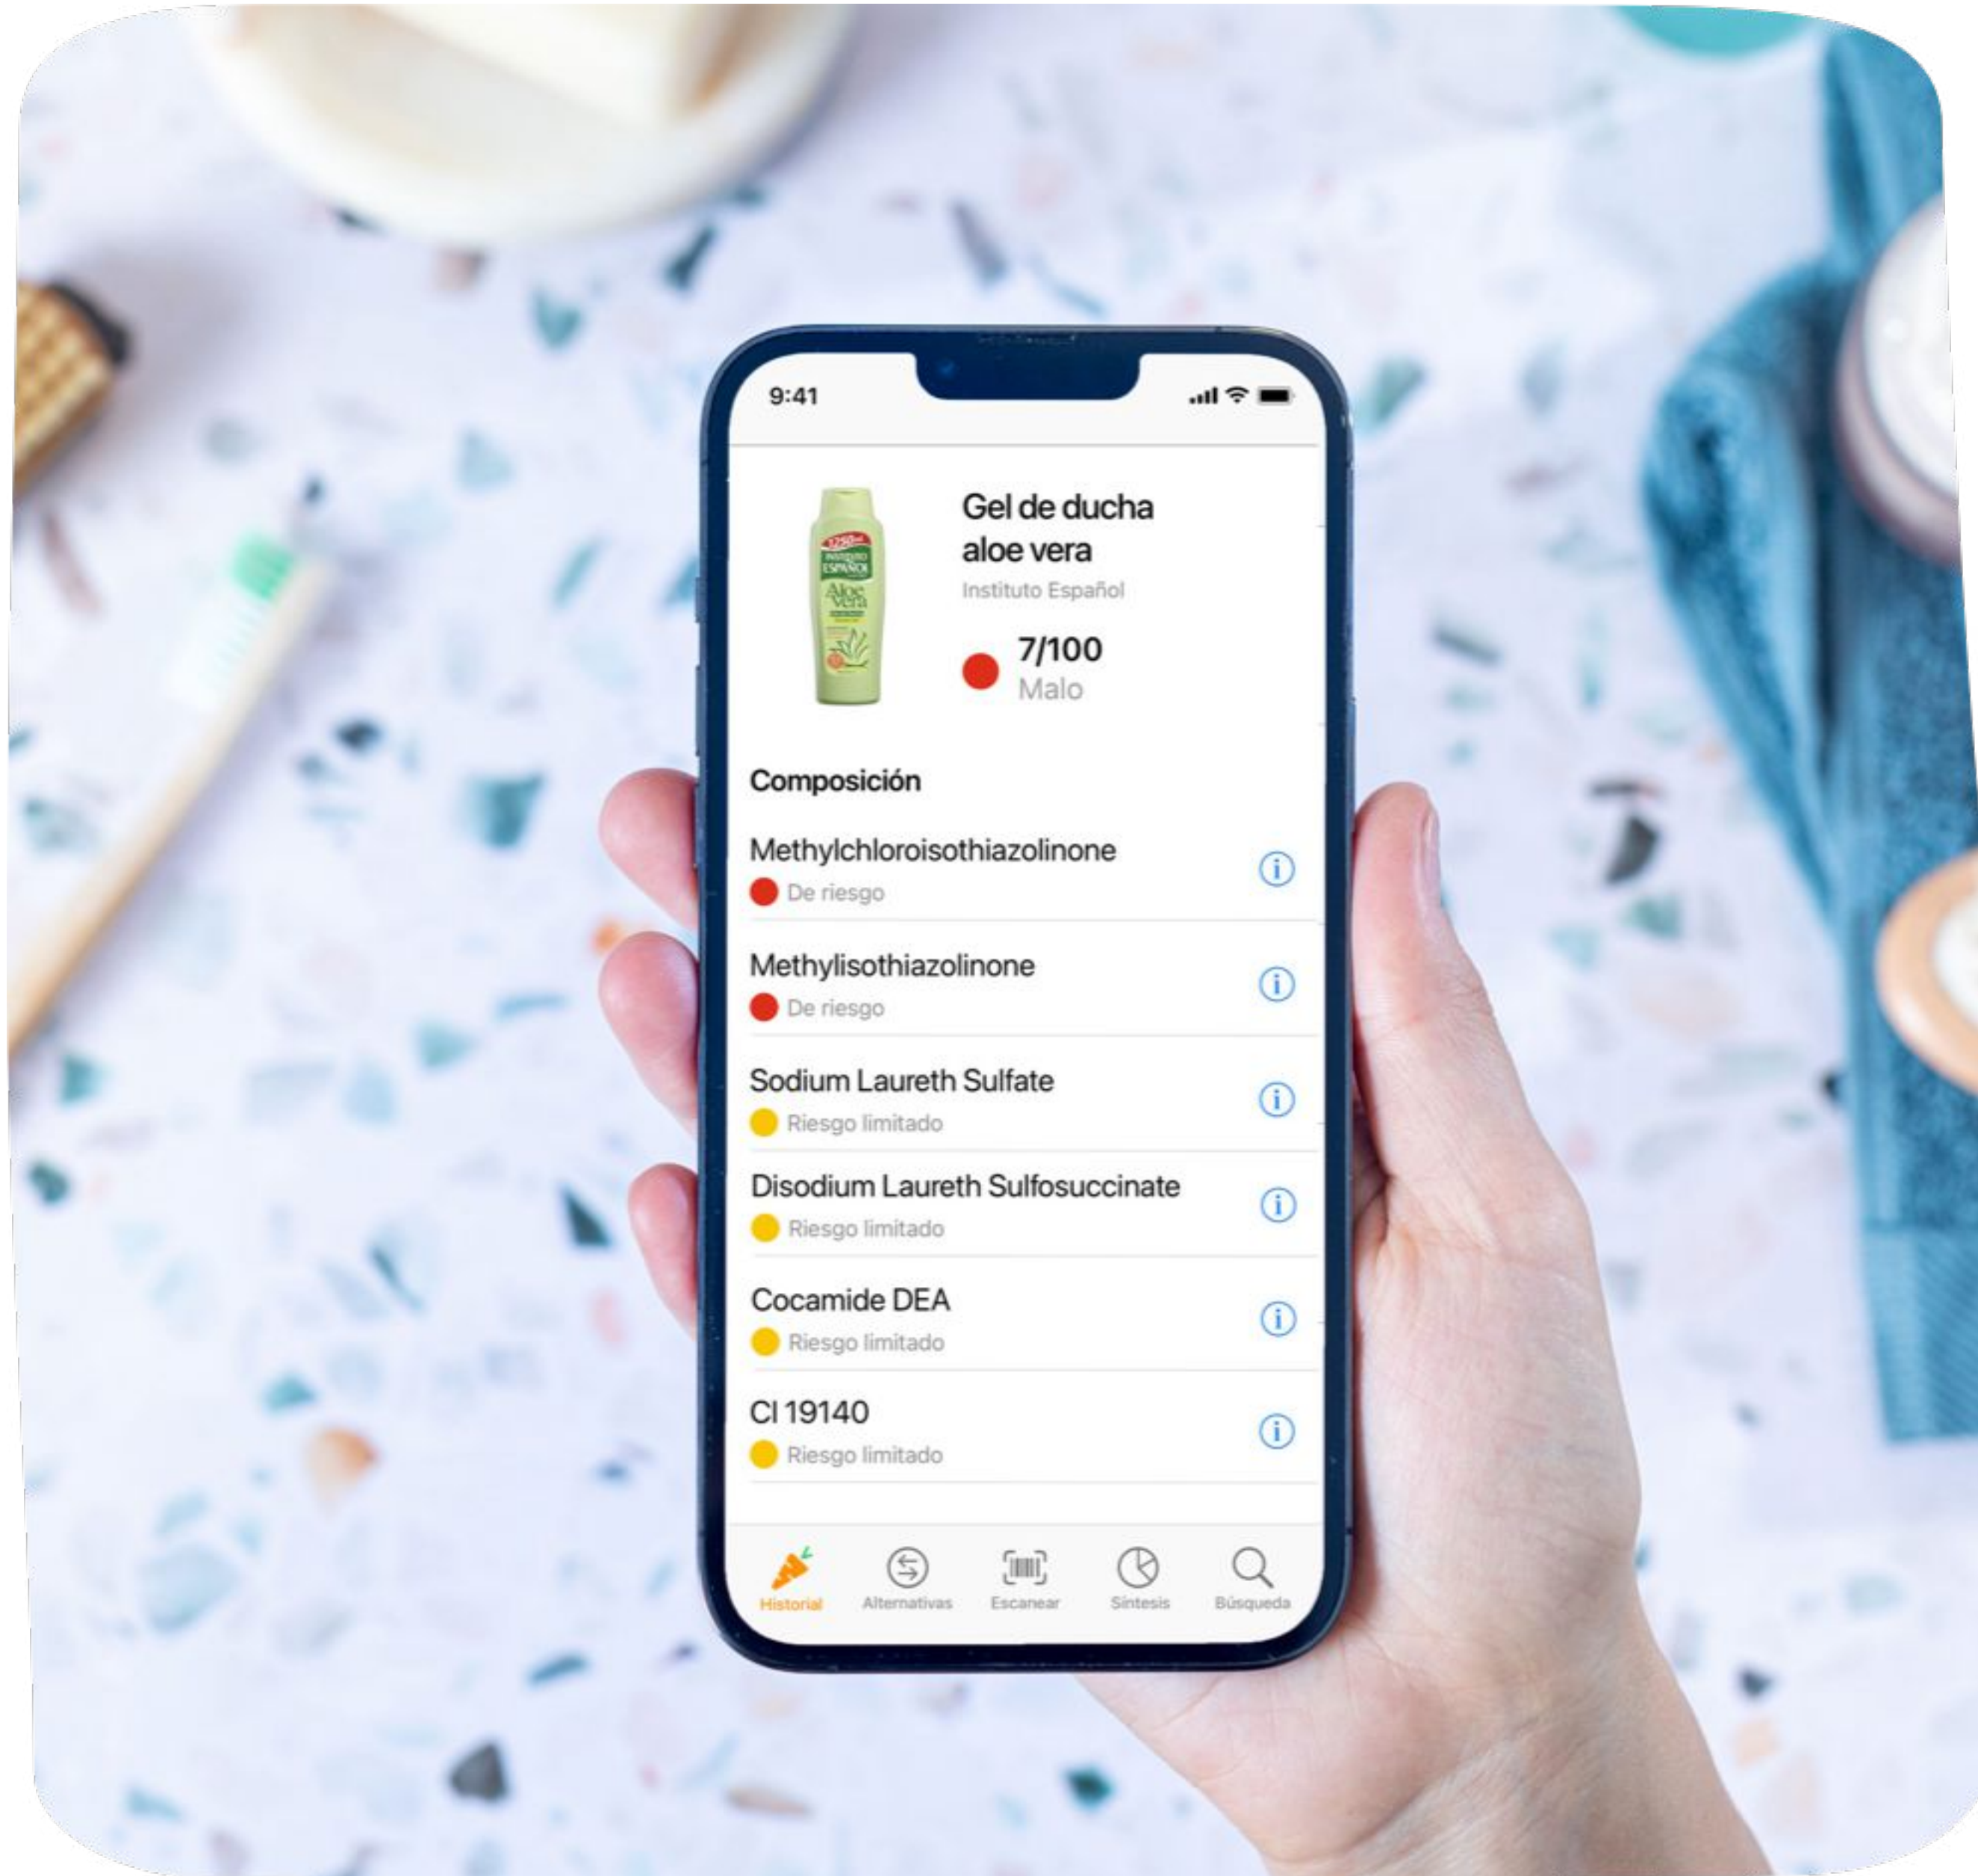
9:41

1250ml
INSTITUTO ESPAÑOL
Aloe vera

Gel de ducha aloe vera
Instituto Español

7/100
Malo

Composición

Methylchloroisothiazolinone
De riesgo

Methylisothiazolinone
De riesgo

Sodium Laureth Sulfate
Riesgo limitado

Disodium Laureth Sulfosuccinate
Riesgo limitado

Cocamide DEA
Riesgo limitado

CI 19140
Riesgo limitado

Historial
Alternativas
Escanear
Síntesis
Búsqueda